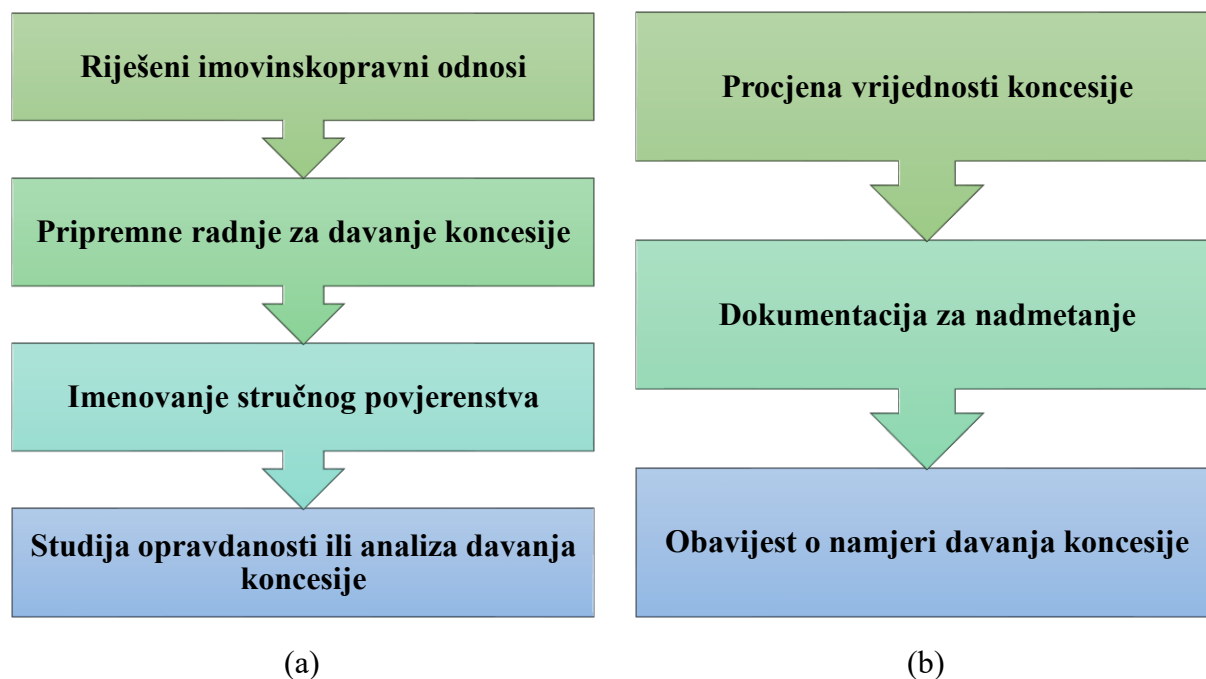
Riješeni imovinskopravni odnosi

Pripremne radnje za davanje koncesije

Imenovanje stručnog povjerenstva

Studija opravdanosti ili analiza davanja koncesije

(a)

Procjena vrijednosti koncesije

Dokumentacija za nadmetanje

Obavijest o namjeri davanja koncesije

(b)